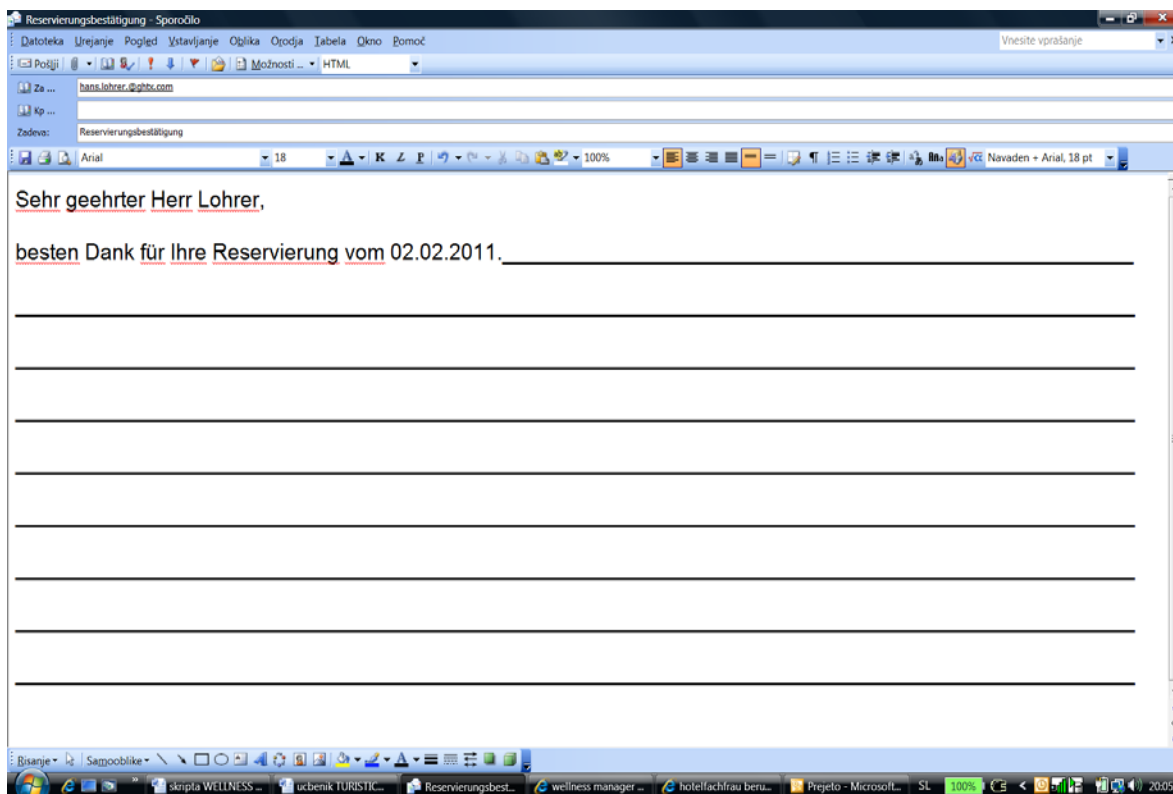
Reservierungsbestätigung - Sporočilo

Datoteka Urejanje Pogled Vstavljanje Oblika Orodja Tabela Okno Pomoč

Vnesite vprašanje

Pošlji Možnosti ... HTML

Za ... hans.lohrer.@ghtx.com

Kp ...

Zadeva: Reservierungsbestätigung

Arial 18 100% Navaden + Arial, 18 pt

Sehr geehrter Herr Lohrer,

besten Dank für Ihre Reservierung vom 02.02.2011.

Risanje Samooblike

skripta WELLNESS ... ucbenik TURISTIC... Reservierungsbest... wellness manager ... hotelfachfrau beru... Prejeto - Microsoft... SL 100% 20:05